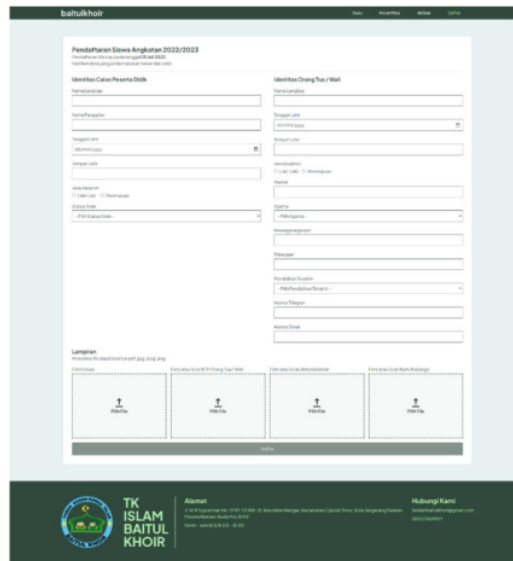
baitulkhoir

Guru Pendaftaran Artikel Daftar

Pendaftaran Siswa Angkatan 2022/2023

Pendaftaran ditutup pada tanggal 25 Juli 2022
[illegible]

Identitas Calon Peserta Didik

Nama Lengkap

Nama Panggilan

Tanggal Lahir

dd/mm/yyyy

Tempat Lahir

Jenis Kelamin

○ Laki-Laki ○ Perempuan

Status Anak

-- Pilih Status Anak --

Identitas Orang Tua / Wali

Nama Lengkap

Tanggal Lahir

dd/mm/yyyy

Tempat Lahir

Jenis Kelamin

○ Laki-Laki ○ Perempuan

Alamat

Agama

-- Pilih Agama --

Kewarganegaraan

Pekerjaan

Pendidikan Terakhir

-- Pilih Pendidikan Terakhir --

Nomor Telepon

Alamat Email

Lampiran

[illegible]

Foto Siswa

Pilih File

Foto atau Scan KTP Orang Tua / Wali

Pilih File

Foto atau Scan Akta Kelahiran

Pilih File

Foto atau Scan Kartu Keluarga

Pilih File

Daftar

TK ISLAM BAITUL KHOIR

Alamat

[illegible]

Hubungi Kami

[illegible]